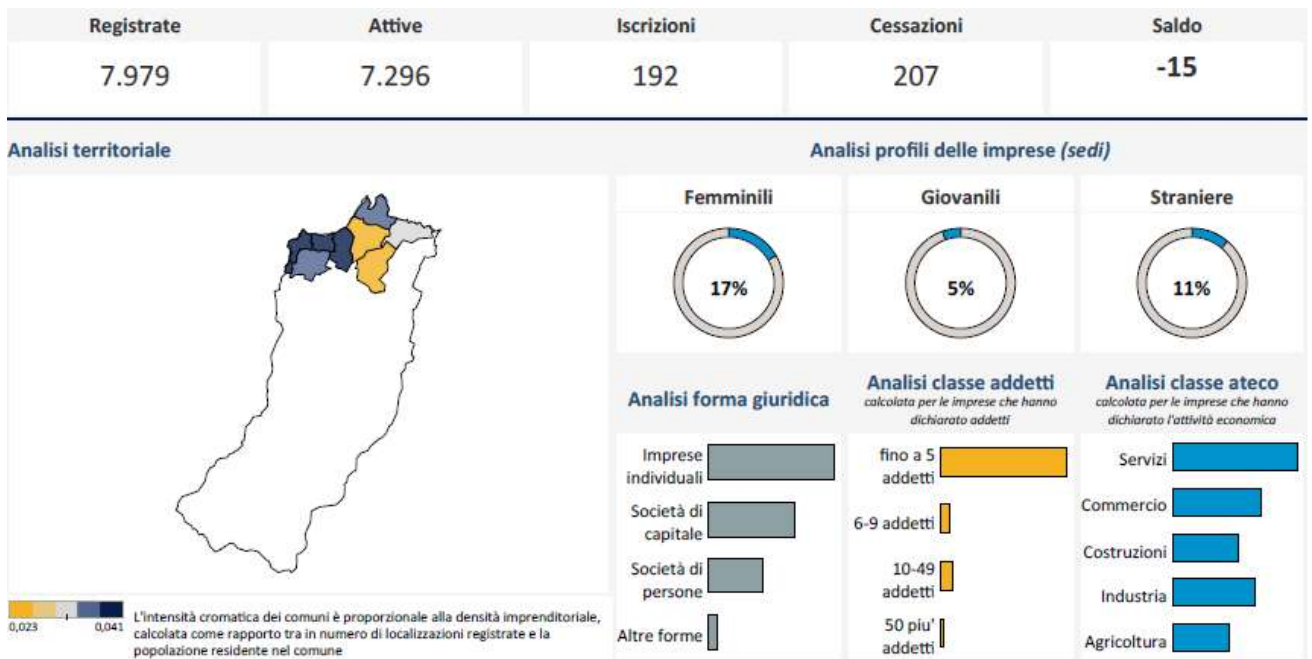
| Registrate | Attive | Iscrizioni | Cessazioni | Saldo |
|---|---|---|---|---|
| 7.979 | 7.296 | 192 | 207 | -15 |

Analisi territoriale

Analisi profili delle imprese *(sedi)*

Femminili

17%

Giovanili

5%

Straniere

11%

Analisi forma giuridica

Imprese individuali

Società di capitale

Società di persone

Altre forme

Analisi classe addetti

*calcolata per le imprese che hanno dichiarato addetti*

fino a 5 addetti

6-9 addetti

10-49 addetti

50 piu' addetti

Analisi classe ateco

*calcolata per le imprese che hanno dichiarato l'attività economica*

Servizi

Commercio

Costruzioni

Industria

Agricoltura

0,023 0,041

L'intensità cromatica dei comuni è proporzionale alla densità imprenditoriale, calcolata come rapporto tra in numero di localizzazioni registrate e la popolazione residente nel comune